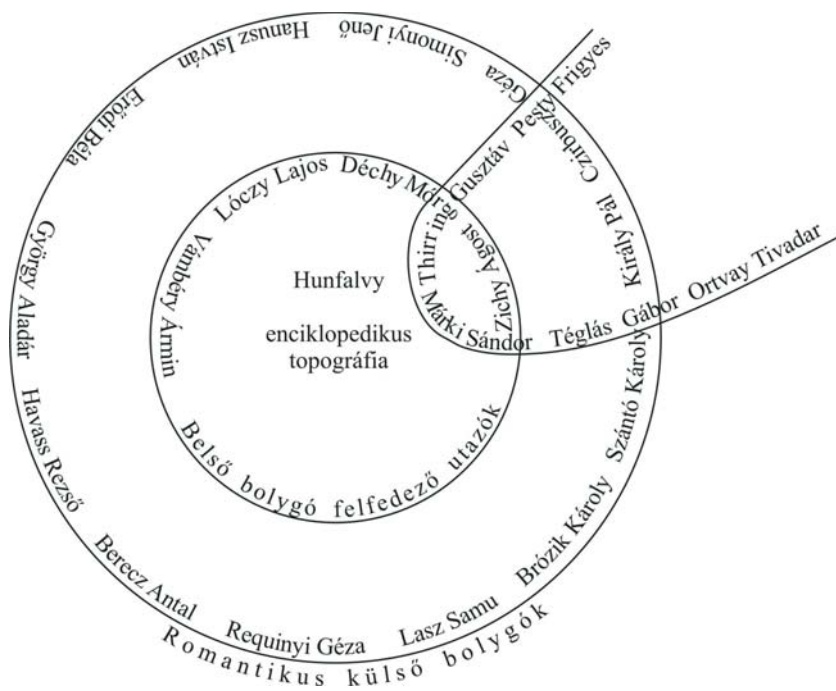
Hunfalvy

enciklopedikus topográfia

Lóczy Lajos Déchy Mór

Vámbéry Ármin

Belső bolygó felfedező utazók

Thirring Gusztáv

Zichy Ágost

Márki Sándor

Téglás Gábor

Ortvay Tivadar

Pesty Frigyes

Czirbusz Géza

Király Pál

Szántó Károly

Brózik Károly

Lasz Samu

Requinyi Géza

Berecz Antal

Havass Rezső

György Aladár

Erődi Béla

Hanusz István

Simonyi Jenő

Romantikus külső bolygók